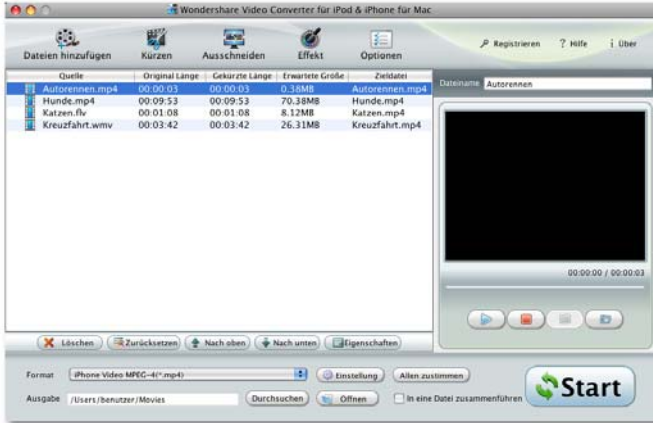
Wondershare Video Converter für iPod & iPhone für Mac

Dateien hinzufügen
Kürzen
Ausschneiden
Effekt
Optionen
Registrieren
? Hilfe
i Über

| Quelle | Original Länge | Gekürzte Länge | Erwartete Größe | Zieldatei |
|---|---|---|---|---|
| Autorennen.mp4 | 00:00:03 | 00:00:03 | 0.38MB | Autorennen.mp4 |
| Hunde.mp4 | 00:09:53 | 00:09:53 | 70.38MB | Hunde.mp4 |
| Katzen.flv | 00:01:08 | 00:01:08 | 8.12MB | Katzen.mp4 |
| Kreuzfahrt.wmv | 00:03:42 | 00:03:42 | 26.31MB | Kreuzfahrt.mp4 |

Dateiname Autorennen

00:00:00 / 00:00:03

Löschen
Zurücksetzen
Nach oben
Nach unten
Eigenschaften

Format iPhone Video MPEG-4(*.mp4)
Einstellung
Allen zustimmen
Ausgabe /Users/benutzer/Movies
Durchsuchen
Offnen
In eine Datei zusammenführen
Start